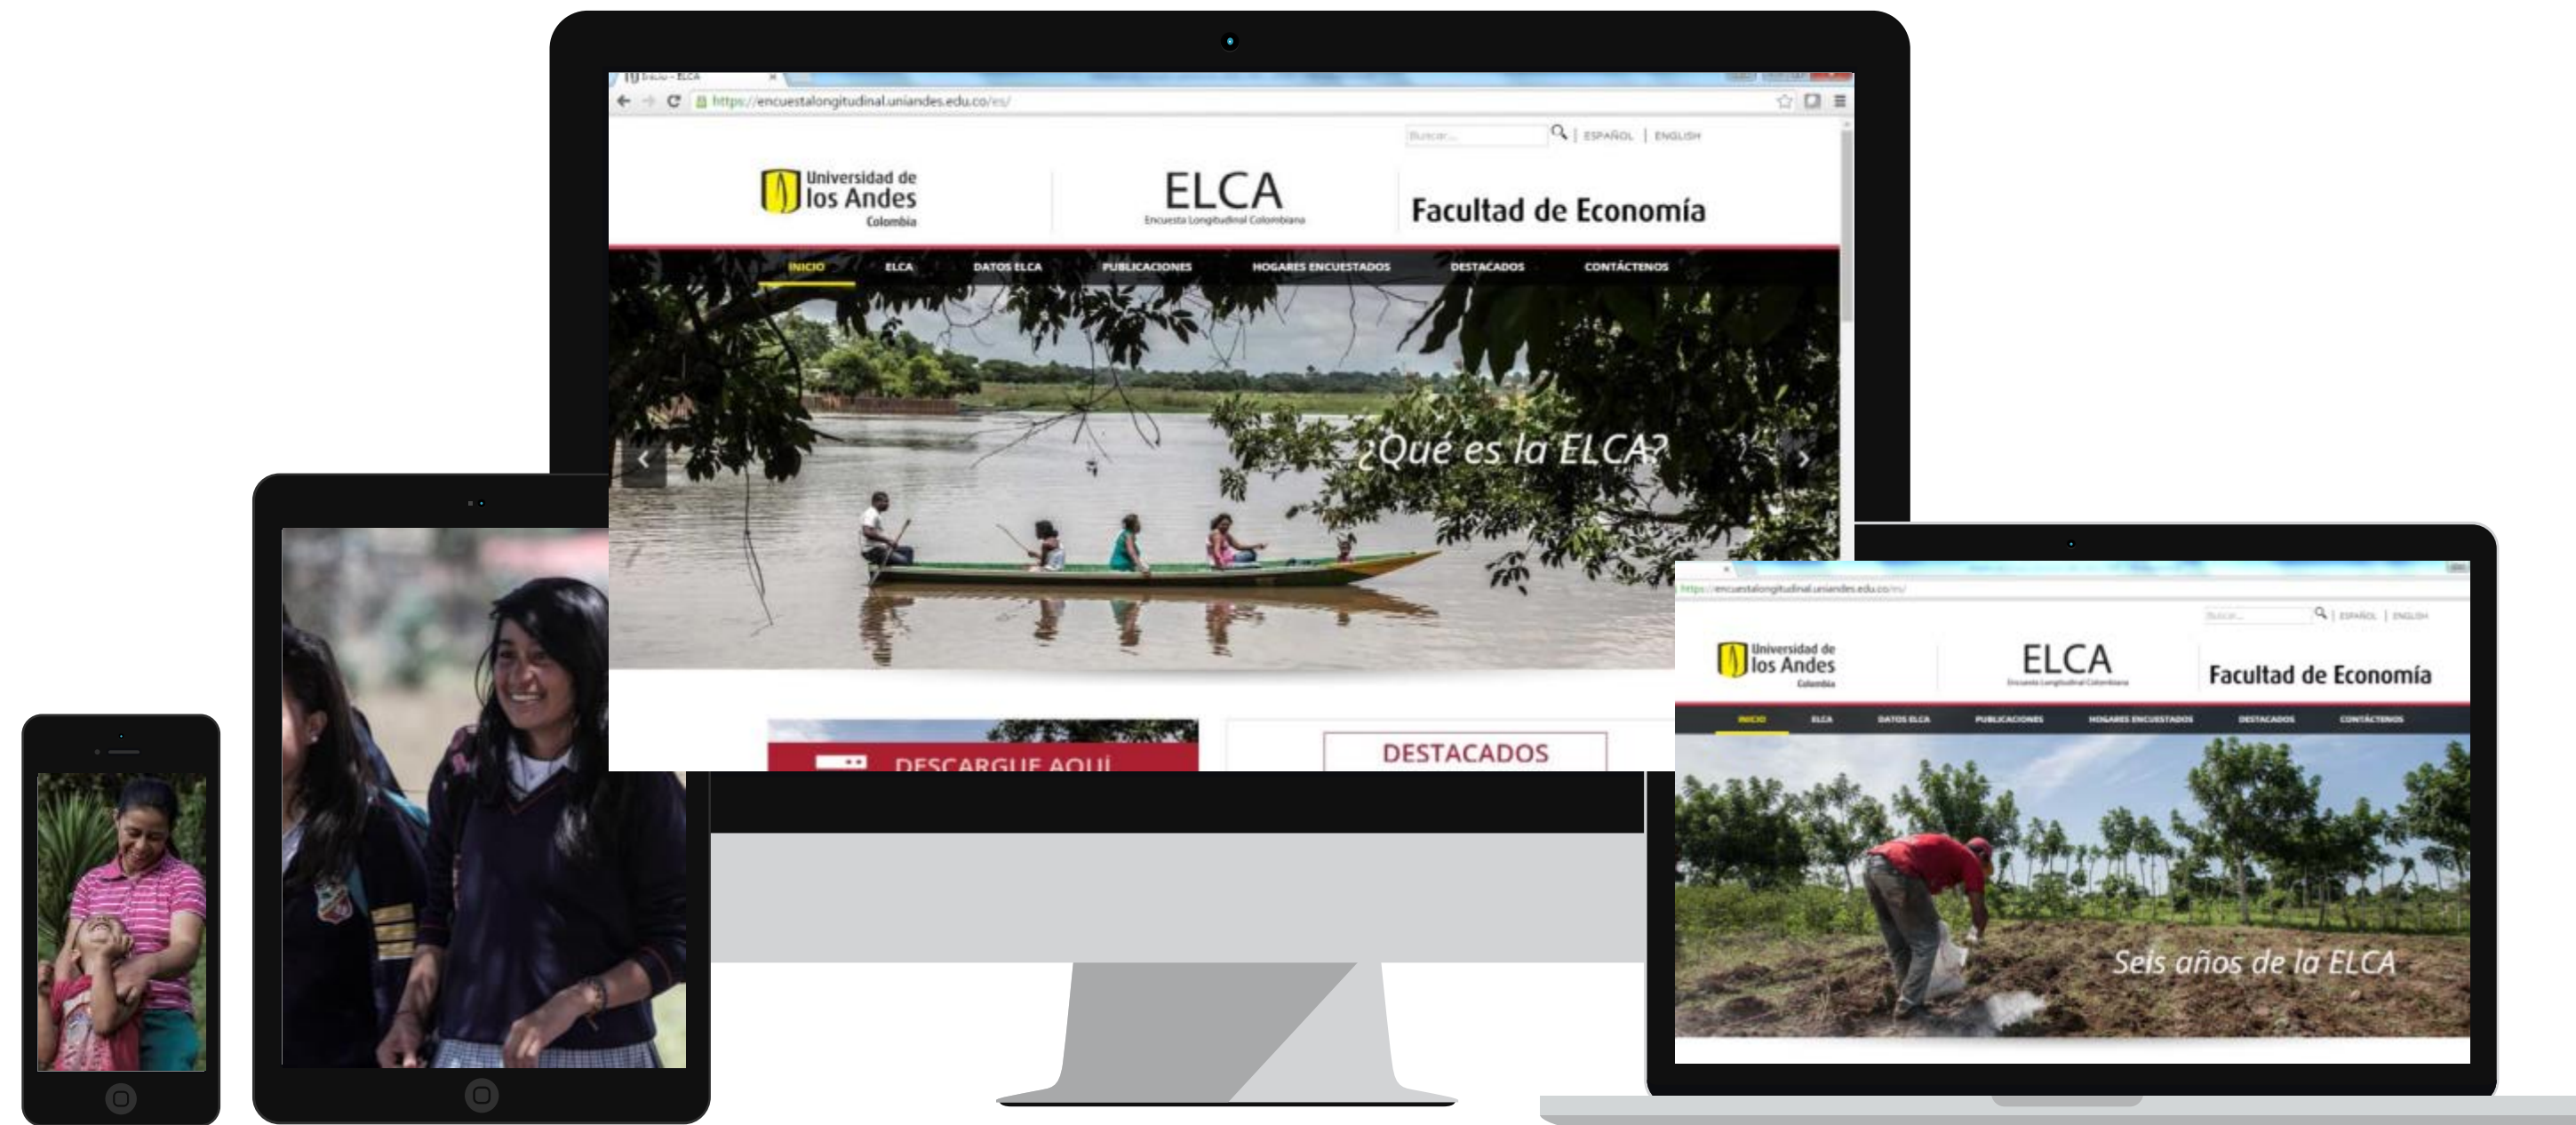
Inicio - ELCA

https://encuestalongitudinal.uniandes.edu.co/es/

Buscar... | ESPAÑOL | ENGLISH

Universidad de los Andes Colombia

ELCA
Encuesta Longitudinal Colombiana

Facultad de Economía

INICIO ELCA DATOS ELCA PUBLICACIONES HOGARES ENCUESTADOS DESTACADOS CONTÁCTENOS

¿Qué es la ELCA?

DESCARGUE AQUÍ

DESTACADOS

https://encuestalongitudinal.uniandes.edu.co/es/

Buscar... | ESPAÑOL | ENGLISH

Universidad de los Andes Colombia

ELCA
Encuesta Longitudinal Colombiana

Facultad de Economía

INICIO ELCA DATOS ELCA PUBLICACIONES HOGARES ENCUESTADOS DESTACADOS CONTÁCTENOS

Seis años de la ELCA